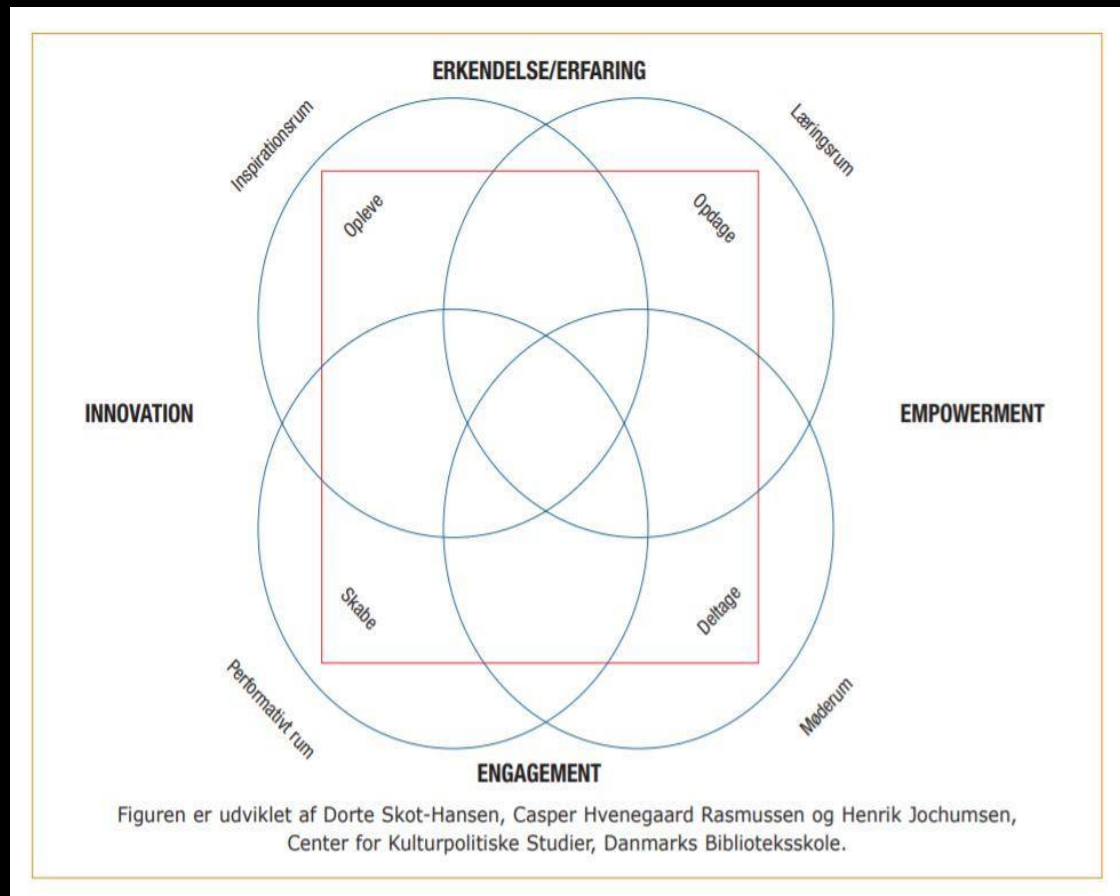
ERKENDELSE/ERFARING

Inspirationsrum

Læringsrum

Opleve

Opdage

INNOVATION

EMPOWERMENT

Skabe

Deltage

Performativt rum

Møderum

ENGAGEMENT

Figuren er udviklet af Dorte Skot-Hansen, Casper Hvenegaard Rasmussen og Henrik Jochumsen, Center for Kulturpolitiske Studier, Danmarks Biblioteksskole.